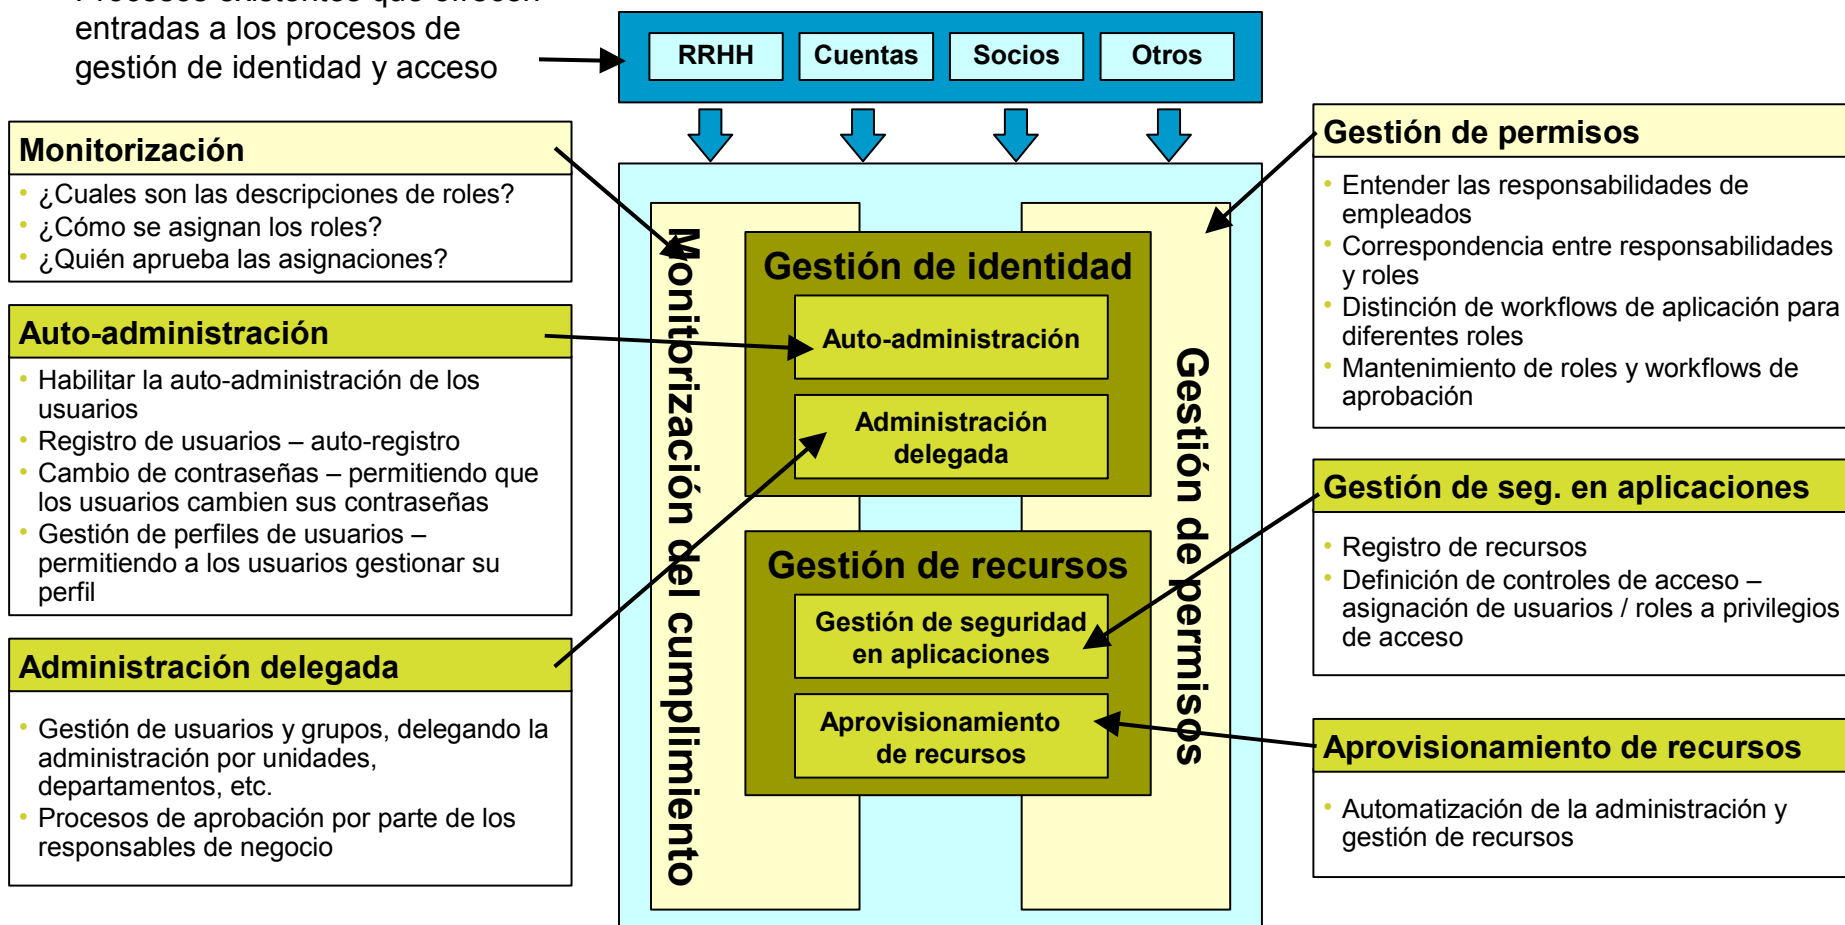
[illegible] entradas a los procesos de gestión de identidad y acceso

RRHH
Cuentas
Socios
Otros

Monitorización
• ¿Cuales son las descripciones de roles?
• ¿Cómo se asignan los roles?
• ¿Quién aprueba las asignaciones?

Auto-administración
• Habilitar la auto-administración de los usuarios
• Registro de usuarios – auto-registro
• Cambio de contraseñas – permitiendo que los usuarios cambien sus contraseñas
• Gestión de perfiles de usuarios – permitiendo a los usuarios gestionar su perfil

Administración delegada
• Gestión de usuarios y grupos, delegando la administración por unidades, departamentos, etc.
• Procesos de aprobación por parte de los responsables de negocio

Monitorización del cumplimiento

Gestión de identidad
Auto-administración
Administración delegada

Gestión de recursos
Gestión de seguridad en aplicaciones
Aprovisionamiento de recursos

Gestión de permisos

Gestión de permisos
• Entender las responsabilidades de empleados
• Correspondencia entre responsabilidades y roles
• Distinción de workflows de aplicación para diferentes roles
• Mantenimiento de roles y workflows de aprobación

Gestión de seg. en aplicaciones
• Registro de recursos
• Definición de controles de acceso – asignación de usuarios / roles a privilegios de acceso

Aprovisionamiento de recursos
• Automatización de la administración y gestión de recursos